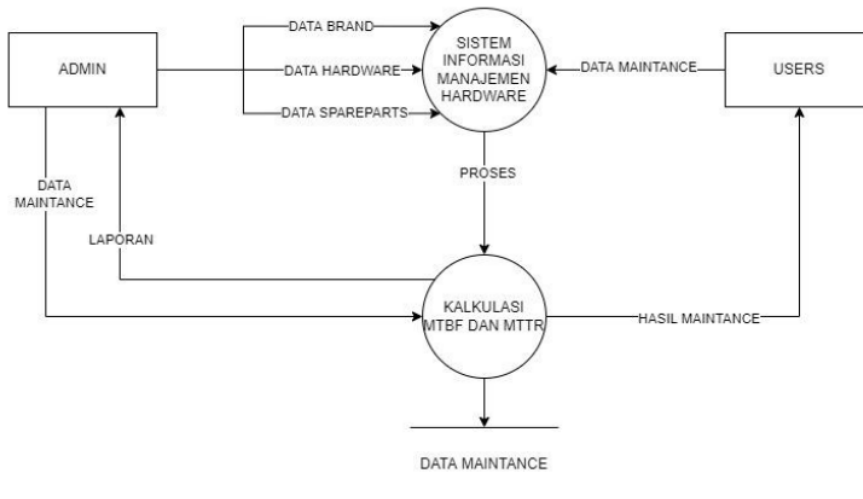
ADMIN

DATA BRAND

DATA HARDWARE

DATA SPAREPARTS

SISTEM INFORMASI MANAJEMEN HARDWARE

DATA MAINTANCE

USERS

DATA MAINTANCE

LAPORAN

PROSES

KALKULASI MTBF DAN MTTR

HASIL MAINTANCE

DATA MAINTANCE